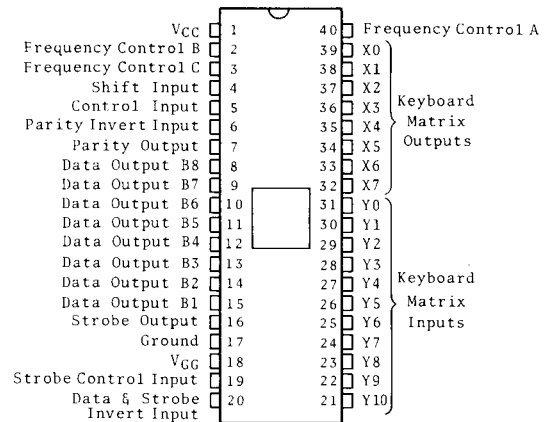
$V_{CC}$ 1
Frequency Control B 2
Frequency Control C 3
Shift Input 4
Control Input 5
Parity Invert Input 6
Parity Output 7
Data Output B8 8
Data Output B7 9
Data Output B6 10
Data Output B5 11
Data Output B4 12
Data Output B3 13
Data Output B2 14
Data Output B1 15
Strobe Output 16
Ground 17
$V_{GG}$ 18
Strobe Control Input 19
Data & Strobe Invert Input 20

40 Frequency Control A
39 X0
38 X1
37 X2
36 X3
35 X4
34 X5
33 X6
32 X7
31 Y0
30 Y1
29 Y2
28 Y3
27 Y4
26 Y5
25 Y6
24 Y7
23 Y8
22 Y9
21 Y10

Keyboard Matrix Outputs

Keyboard Matrix Inputs